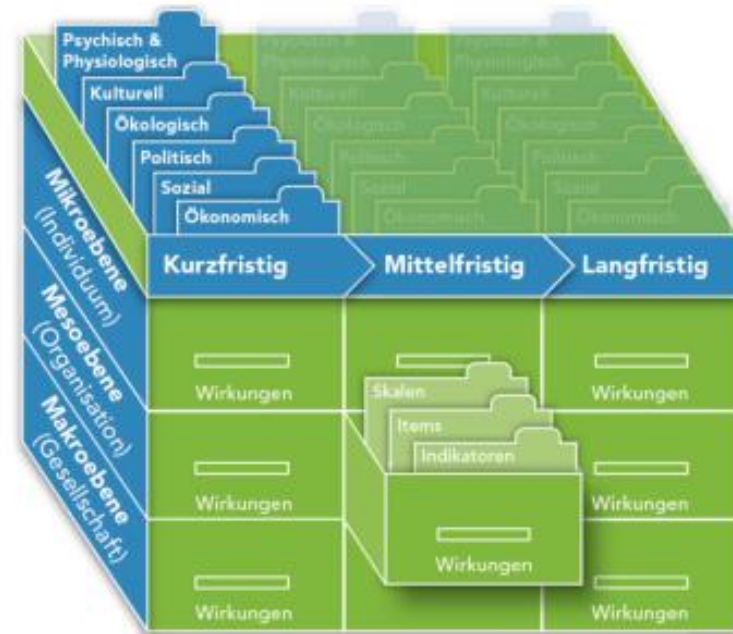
Psychisch & Physiologisch

Kulturell

Ökologisch

Politisch

Sozial

Ökonomisch

Mikroebene (Individuum)

Mesoebene (Organisation)

Makroebene (Gesellschaft)

Kurzfristig

Mittelfristig

Langfristig

Wirkungen

Wirkungen

Skalen

Items

Indikatoren

Wirkungen

Wirkungen

Wirkungen

Wirkungen

Wirkungen